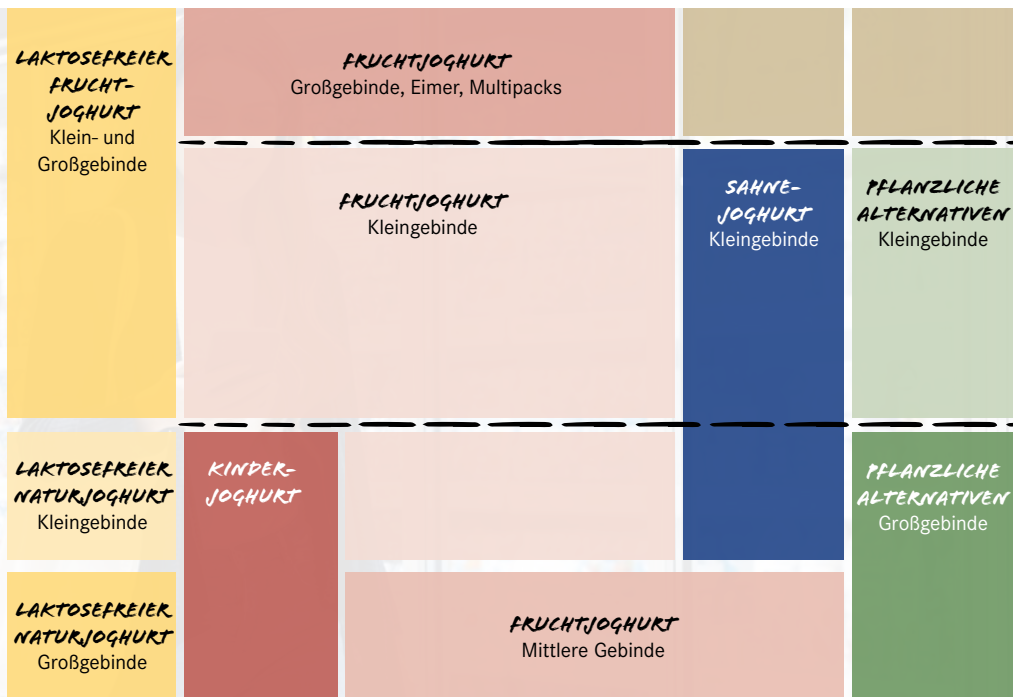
LAKTOSEFREIER FRUCHTJOGHURT
Klein- und Großgebinde

FRUCHTJOGHURT
Großgebinde, Eimer, Multipacks

FRUCHTJOGHURT
Kleingebinde

SAHNEJOGHURT
Kleingebinde

PFLANZLICHE ALTERNATIVEN
Kleingebinde

LAKTOSEFREIER NATURJOGHURT
Kleingebinde

KINDERJOGHURT

PFLANZLICHE ALTERNATIVEN
Großgebinde

LAKTOSEFREIER NATURJOGHURT
Großgebinde

FRUCHTJOGHURT
Mittlere Gebinde